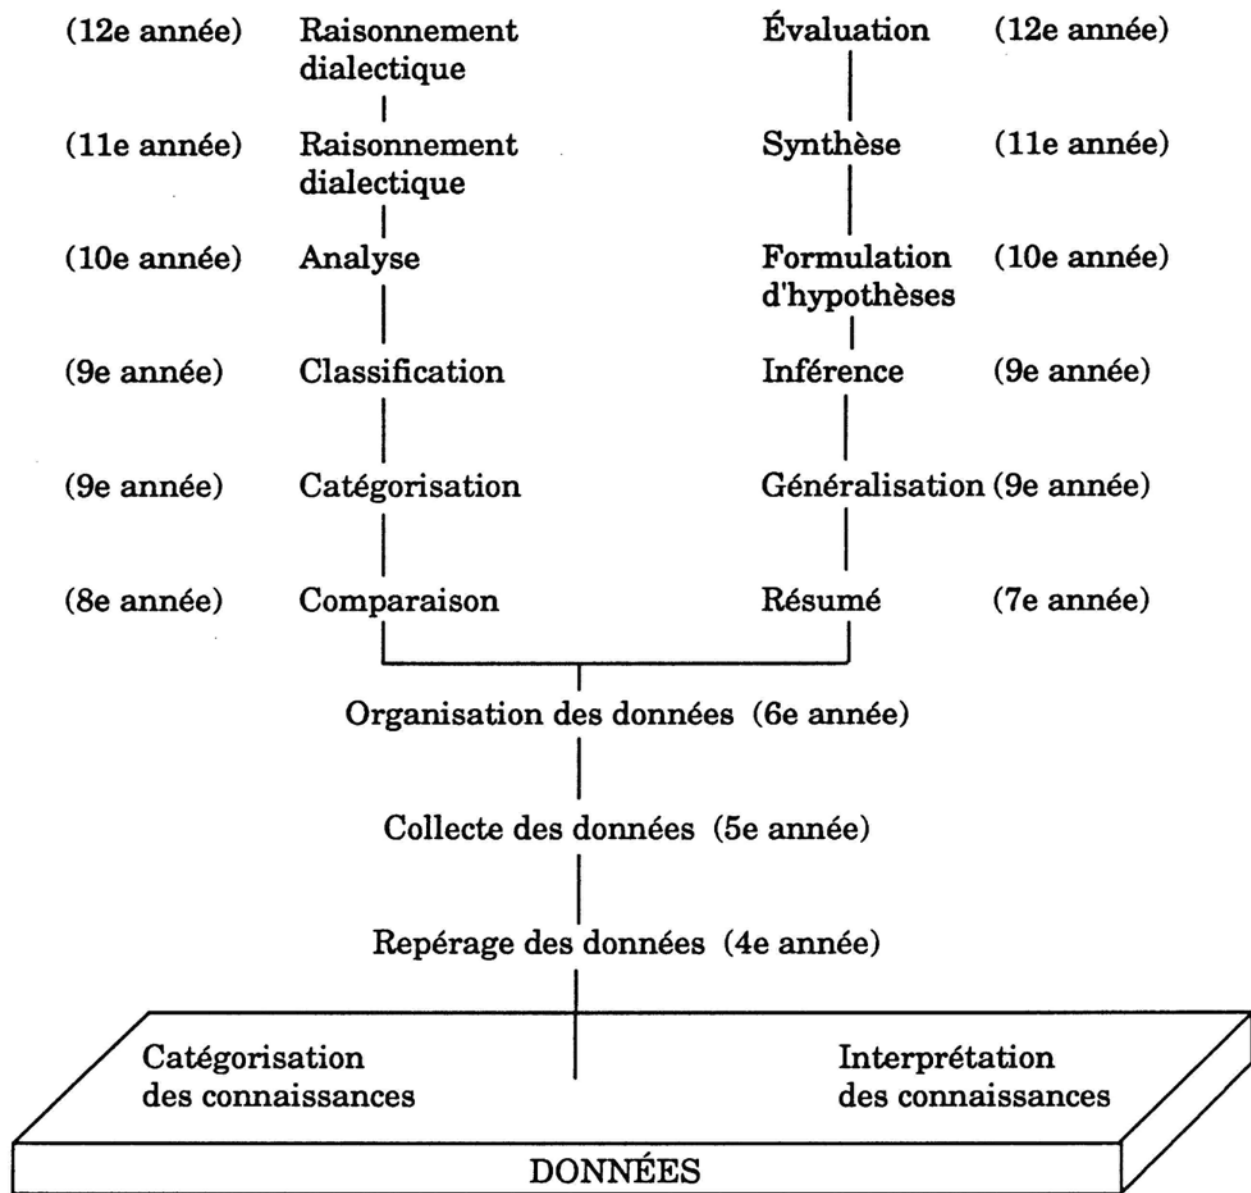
(12e année) Raisonnement dialectique

Évaluation (12e année)

(11e année) Raisonnement dialectique

Synthèse (11e année)

(10e année) Analyse

Formulation d'hypothèses (10e année)

(9e année) Classification

Inférence (9e année)

(9e année) Catégorisation

Généralisation (9e année)

(8e année) Comparaison

Résumé (7e année)

Organisation des données (6e année)

Collecte des données (5e année)

Repérage des données (4e année)

Catégorisation des connaissances

Interprétation des connaissances

DONNÉES